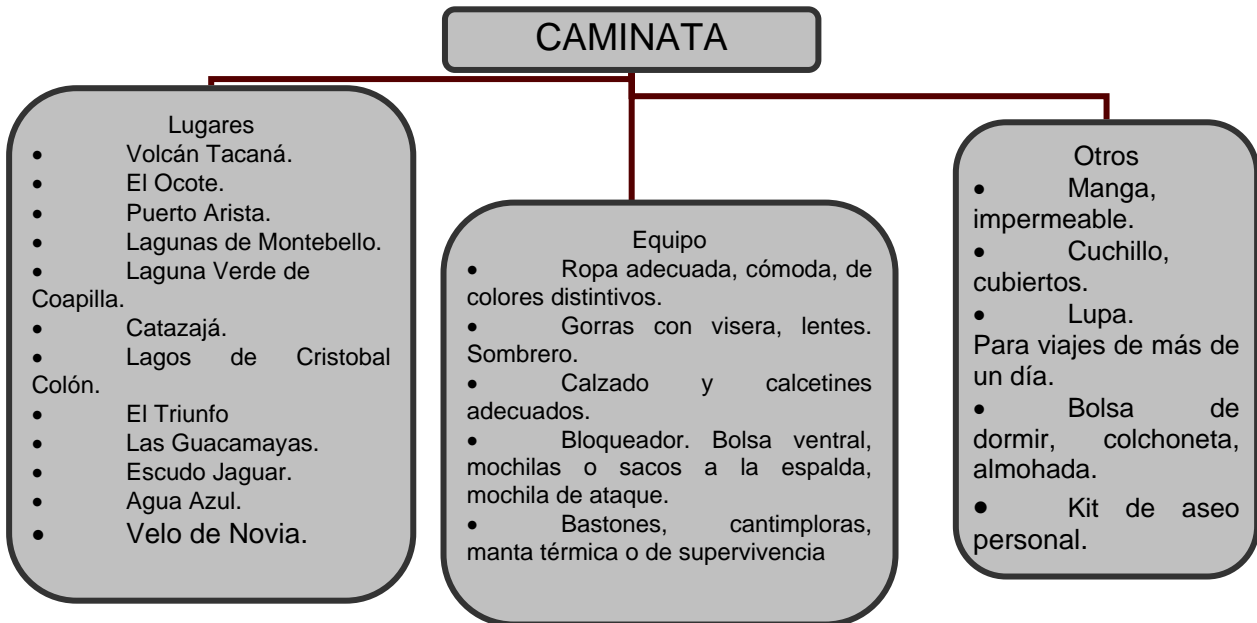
CAMINATA

Lugares
- Volcán Tacaná.
- El Ocote.
- Puerto Arista.
- Lagunas de Montebello.
- Laguna Verde de Coapilla.
- Catazajá.
- Lagos de Cristobal Colón.
- El Triunfo
- Las Guacamayas.
- Escudo Jaguar.
- Agua Azul.
- Velo de Novia.

Equipo
- Ropa adecuada, cómoda, de colores distintivos.
- Gorras con visera, lentes. Sombrero.
- Calzado y calcetines adecuados.
- Bloqueador. Bolsa ventral, mochilas o sacos a la espalda, mochila de ataque.
- Bastones, cantimploras, manta térmica o de supervivencia

Otros
- Manga, impermeable.
- Cuchillo, cubiertos.
- Lupa.
Para viajes de más de un día.
- Bolsa de dormir, colchoneta, almohada.
- Kit de aseo personal.